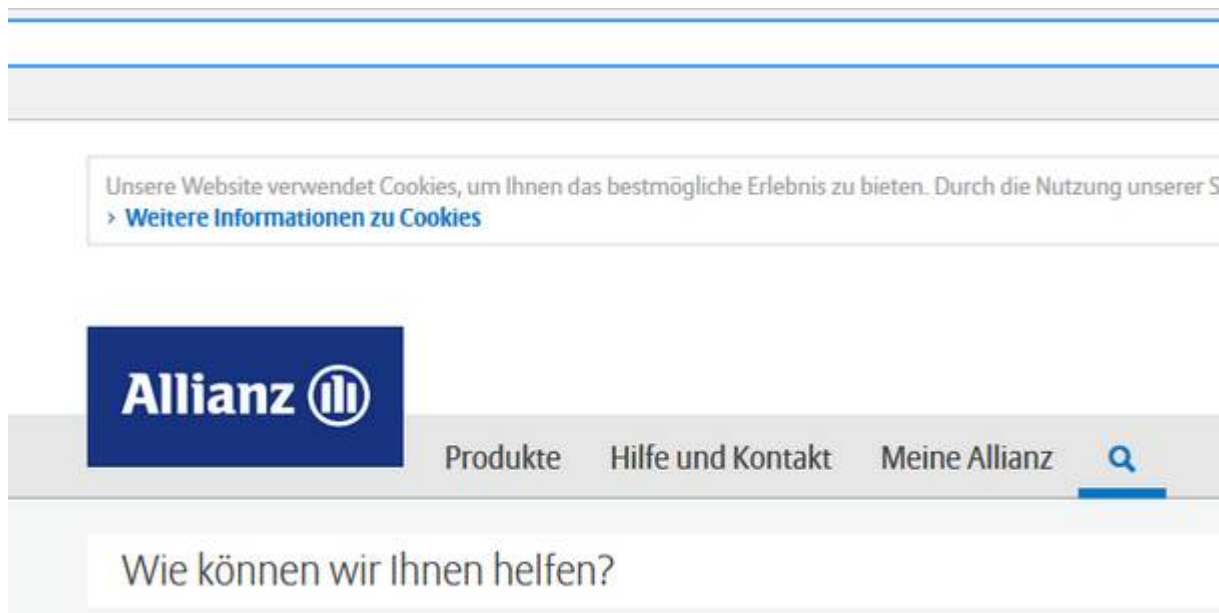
Unsere Website verwendet Cookies, um Ihnen das bestmögliche Erlebnis zu bieten. Durch die Nutzung unserer S
› Weitere Informationen zu Cookies

Allianz

Produkte Hilfe und Kontakt Meine Allianz

Wie können wir Ihnen helfen?